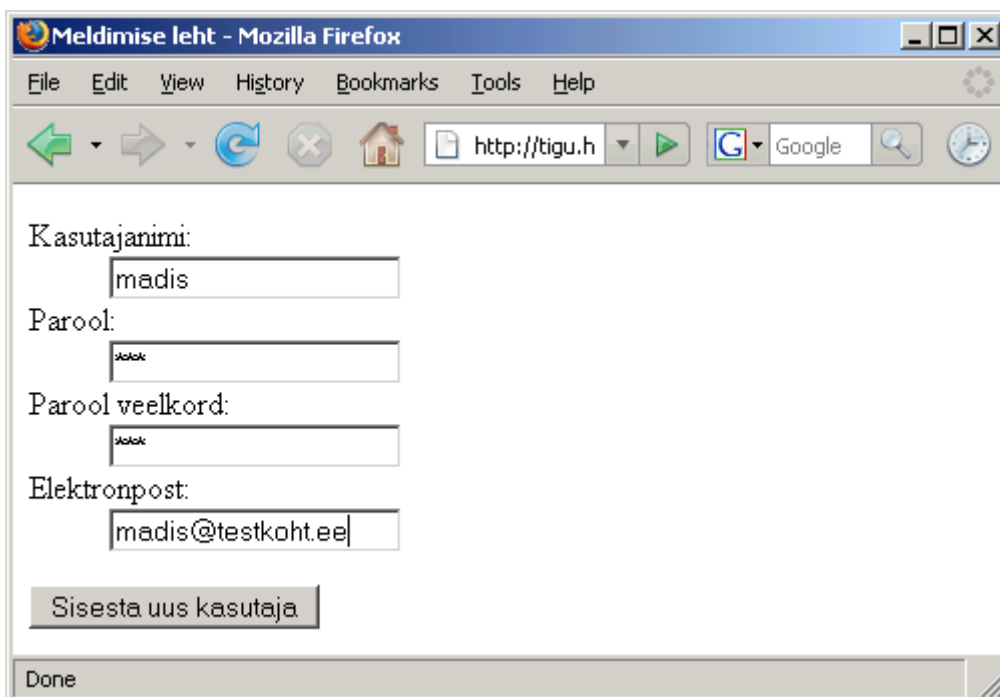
Meldimise leht - Mozilla Firefox

File Edit View History Bookmarks Tools Help

http://tigu.h

Google

Kasutajanimi:
madis
Parool:
***
Parool veelkord:
***
Elektronpost:
madis@testkoht.ee

Sisesta uus kasutaja

Done